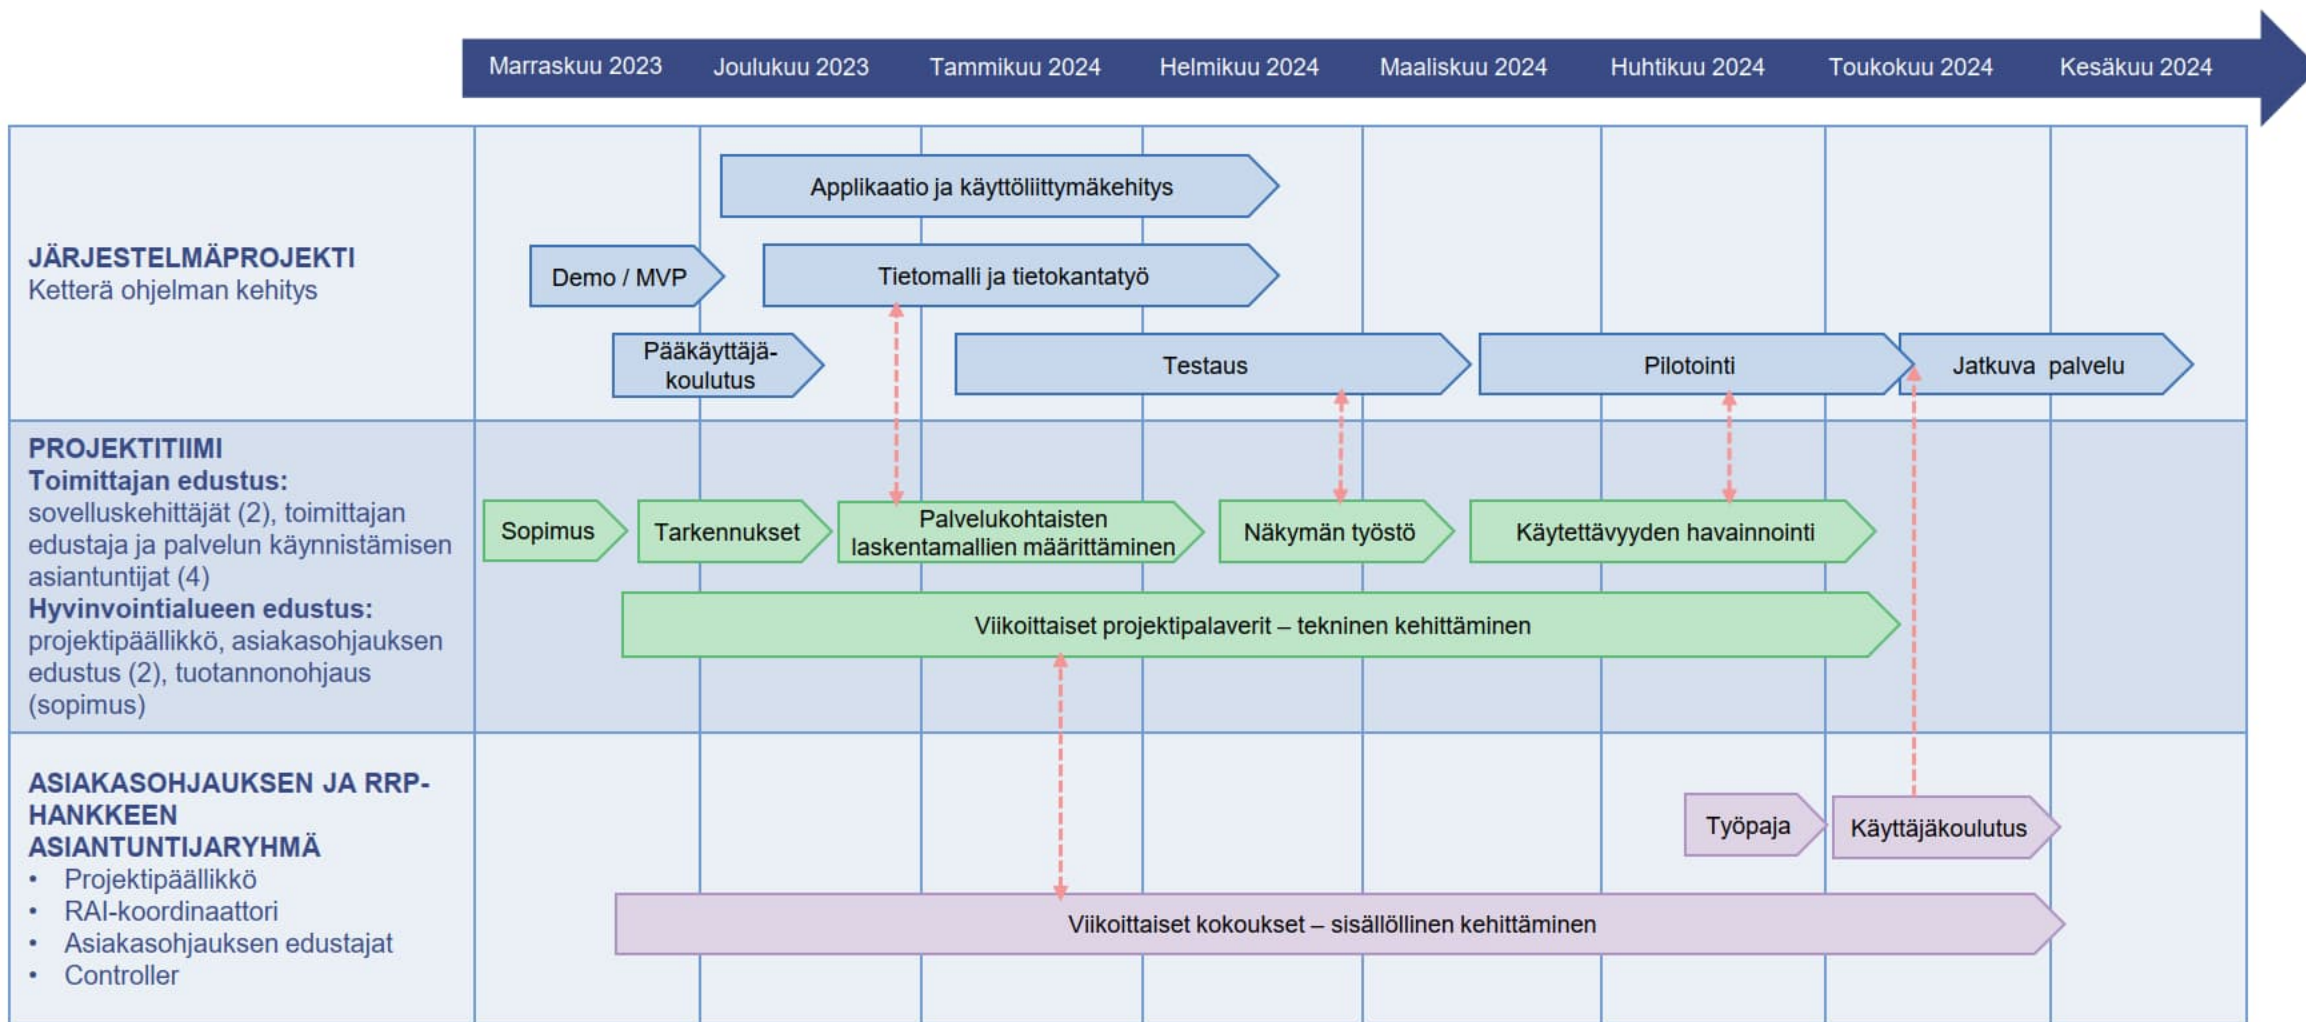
Marraskuu 2023 Joulukuu 2023 Tammikuu 2024 Helmikuu 2024 Maaliskuu 2024 Huhtikuu 2024 Toukokuu 2024 Kesäkuu 2024

JÄRJESTELMÄPROJEKTI
Ketterä ohjelman kehitys

Applikaatio ja käyttöliittymäkehitys

Demo / MVP

Tietomalli ja tietokantatyö

Pääkäyttäjäkoulutus

Testaus

Pilotointi

Jatkuva palvelu

PROJEKTITIIMI
Toimittajan edustus: sovelluskehittäjät (2), toimittajan edustaja ja palvelun käynnistämisen asiantuntijat (4)
Hyvinvointialueen edustus: projektipäällikkö, asiakasohjauksen edustus (2), tuotannonohjaus (sopimus)

Sopimus

Tarkennukset

Palvelukohtaisten laskentamallien määrittäminen

Näkymän työstö

Käytettävyyden havainnointi

Viikoittaiset projektipalaverit – tekninen kehittäminen

ASIAKASOHJAUKSEN JA RRP-HANKKEEN ASIANTUNTIJARYHMÄ
• Projektipäällikkö
• RAI-koordinaattori
• Asiakasohjauksen edustajat
• Controller

Työpaja

Käyttäjäkoulutus

Viikoittaiset kokoukset – sisällöllinen kehittäminen